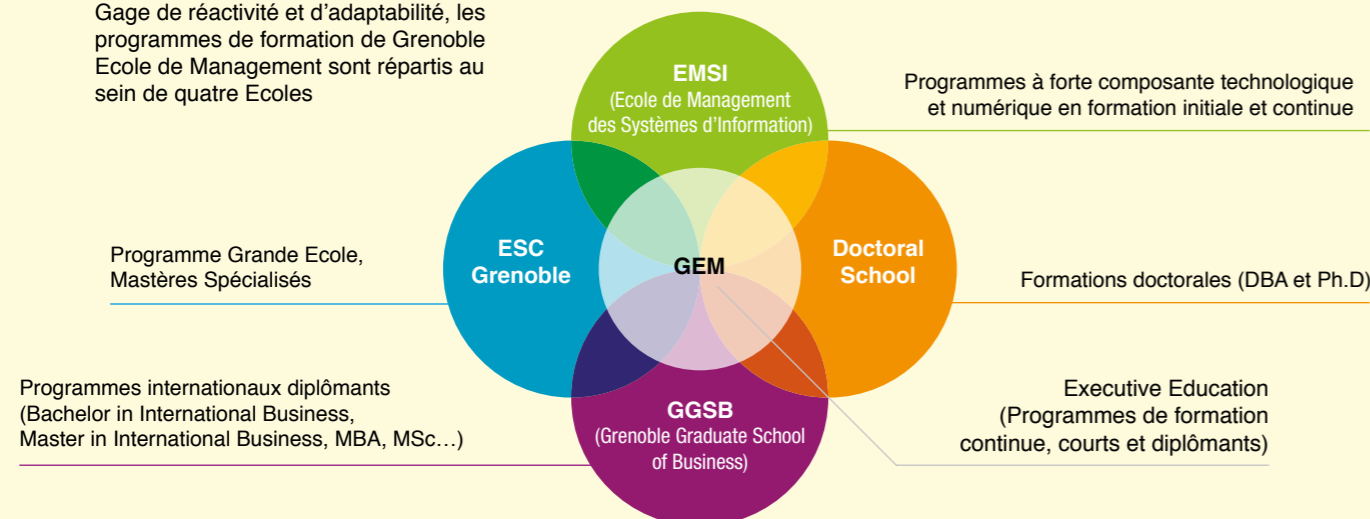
Gage de réactivité et d'adaptabilité, les programmes de formation de Grenoble Ecole de Management sont répartis au sein de quatre Ecoles

EMSI
(Ecole de Management des Systèmes d'Information)

Programmes à forte composante technologique et numérique en formation initiale et continue

Programme Grande Ecole, Mastères Spécialisés

ESC Grenoble

GEM

Doctoral School

Formations doctorales (DBA et Ph.D)

Programmes internationaux diplômants (Bachelor in International Business, Master in International Business, MBA, MSc…)

GGSB
(Grenoble Graduate School of Business)

Executive Education
(Programmes de formation continue, courts et diplômants)